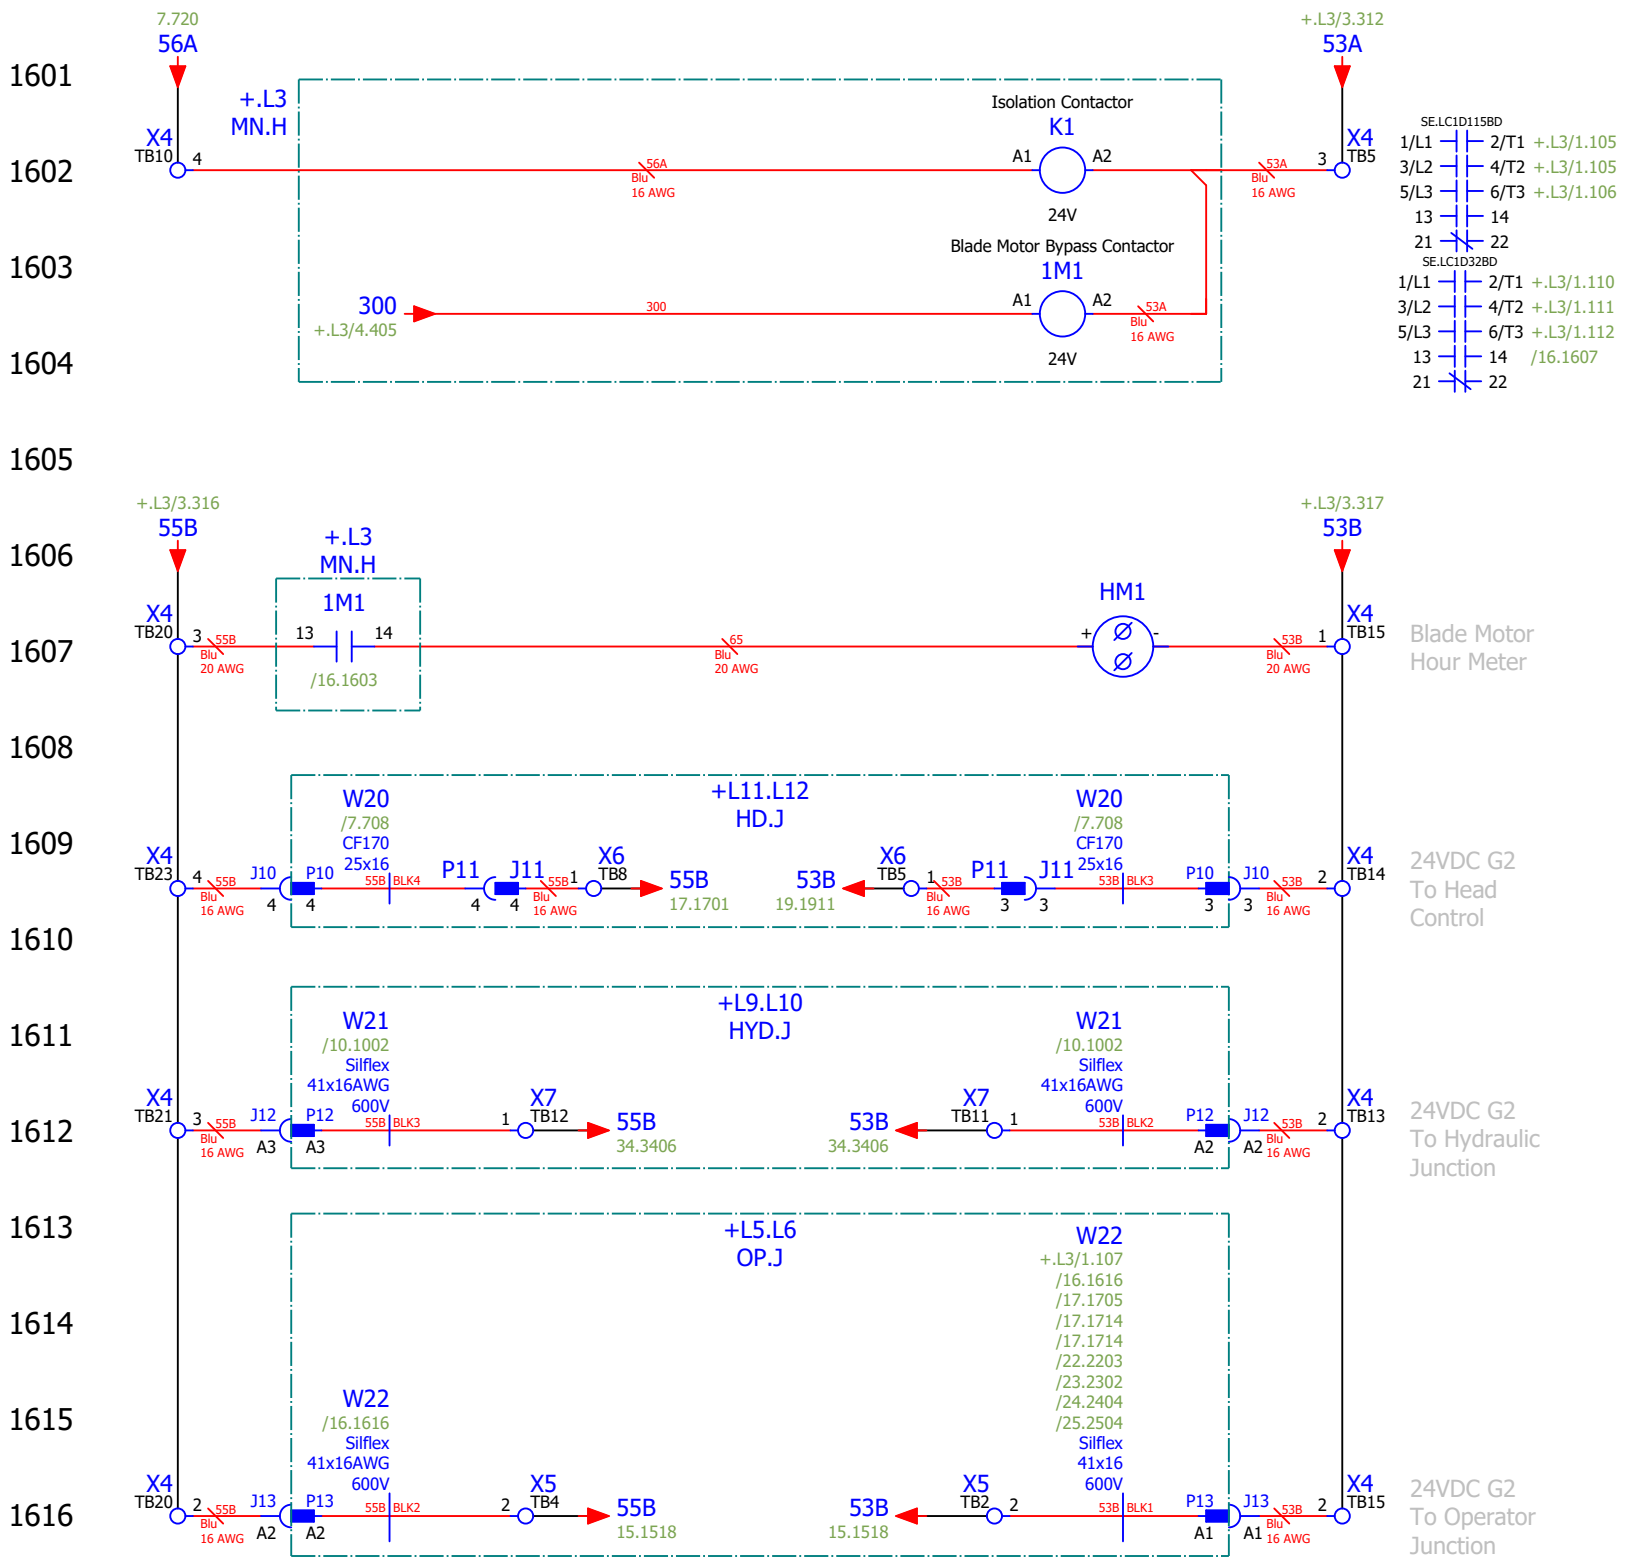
7.720
56A

+.L3/3.312
53A

1601

+.L3
MN.H

Isolation Contactor
K1

1602

X4
TB10
4

56A
Blu
16 AWG

A1
A2

53A
Blu
16 AWG

3
X4
TB5

24V

1603

Blade Motor Bypass Contactor
1M1

300
+.L3/4.405

300

A1
A2

53A
Blu
16 AWG

1604

24V

SE.LC1D115BD
1/L1 2/T1 +.L3/1.105
3/L2 4/T2 +.L3/1.105
5/L3 6/T3 +.L3/1.106
13 14
21 22
SE.LC1D32BD
1/L1 2/T1 +.L3/1.110
3/L2 4/T2 +.L3/1.111
5/L3 6/T3 +.L3/1.112
13 14 /16.1607
21 22

1605

+.L3/3.316
55B

+.L3/3.317
53B

1606

+.L3
MN.H
1M1

HM1

1607

X4
TB20
3
55B
Blu
20 AWG
13 14
/16.1603

65
Blu
20 AWG

+ -

53B
Blu
20 AWG
1
X4
TB15

Blade Motor
Hour Meter

1608

+L11.L12
HD.J

1609

W20
/7.708
CF170
25x16

W20
/7.708
CF170
25x16

X4
TB23
4
55B
Blu
16 AWG
J10
4
P10
4
55B BLK4
P11
4
J11
4
55B
Blu
16 AWG
1
X6
TB8
55B
17.1701

53B
19.1911
X6
TB5
1
53B
Blu
16 AWG
P11
3
J11
3
53B BLK3
P10
3
J10
3
53B
Blu
16 AWG
2
X4
TB14

24VDC G2
To Head
Control

1610

+L9.L10
HYD.J

1611

W21
/10.1002
Silflex
41x16AWG
600V

W21
/10.1002
Silflex
41x16AWG
600V

1612

X4
TB21
3
55B
Blu
16 AWG
J12
A3
P12
A3
55B BLK3
1
X7
TB12
55B
34.3406

53B
34.3406
X7
TB11
1
53B BLK2
P12
A2
J12
A2
53B
Blu
16 AWG
2
X4
TB13

24VDC G2
To Hydraulic
Junction

1613

+L5.L6
OP.J

W22
+.L3/1.107
/16.1616
/17.1705
/17.1714
/17.1714
/22.2203
/23.2302
/24.2404
/25.2504
Silflex
41x16
600V

1614

1615

W22
/16.1616
Silflex
41x16AWG
600V

1616

X4
TB20
2
55B
Blu
16 AWG
J13
A2
P13
A2
55B BLK2
2
X5
TB4
55B
15.1518

53B
15.1518
X5
TB2
2
53B BLK1
P13
A1
J13
A1
53B
Blu
16 AWG
2
X4
TB15

24VDC G2
To Operator
Junction